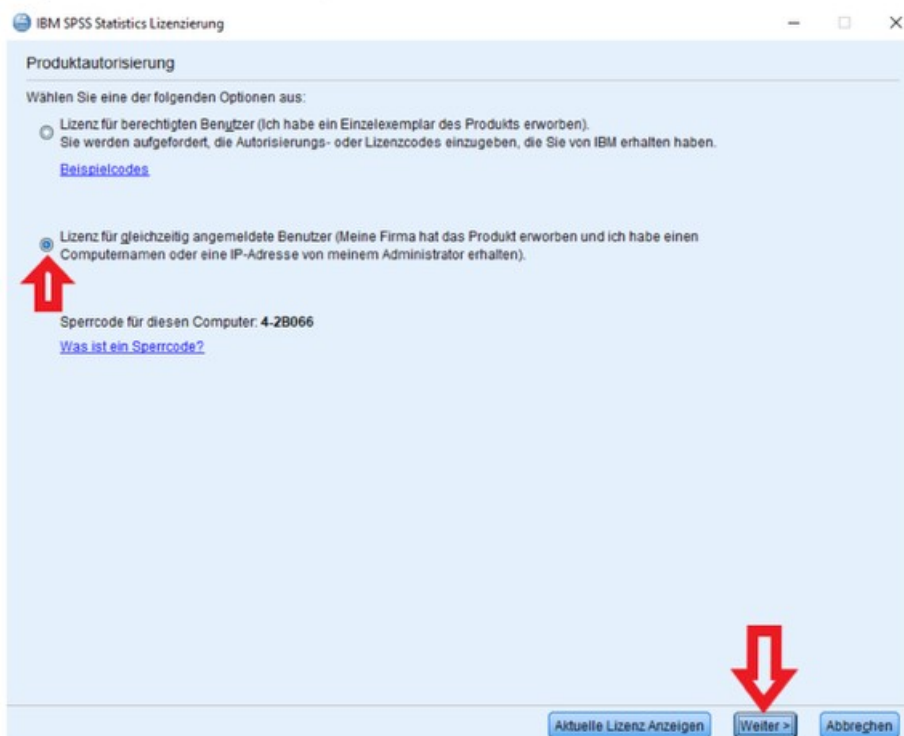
IBM SPSS Statistics Lizenzierung

Produktautorisierung

Wählen Sie eine der folgenden Optionen aus:

Lizenz für berechtigten Benutzer (Ich habe ein Einzelexemplar des Produkts erworben). Sie werden aufgefordert, die Autorisierungs- oder Lizenzcodes einzugeben, die Sie von IBM erhalten haben.

Beispielcodes

Lizenz für gleichzeitig angemeldete Benutzer (Meine Firma hat das Produkt erworben und ich habe einen Computernamen oder eine IP-Adresse von meinem Administrator erhalten).

Sperrcode für diesen Computer: 4-2B066

Was ist ein Sperrcode?

Aktuelle Lizenz Anzeigen | Weiter > | Abbrechen